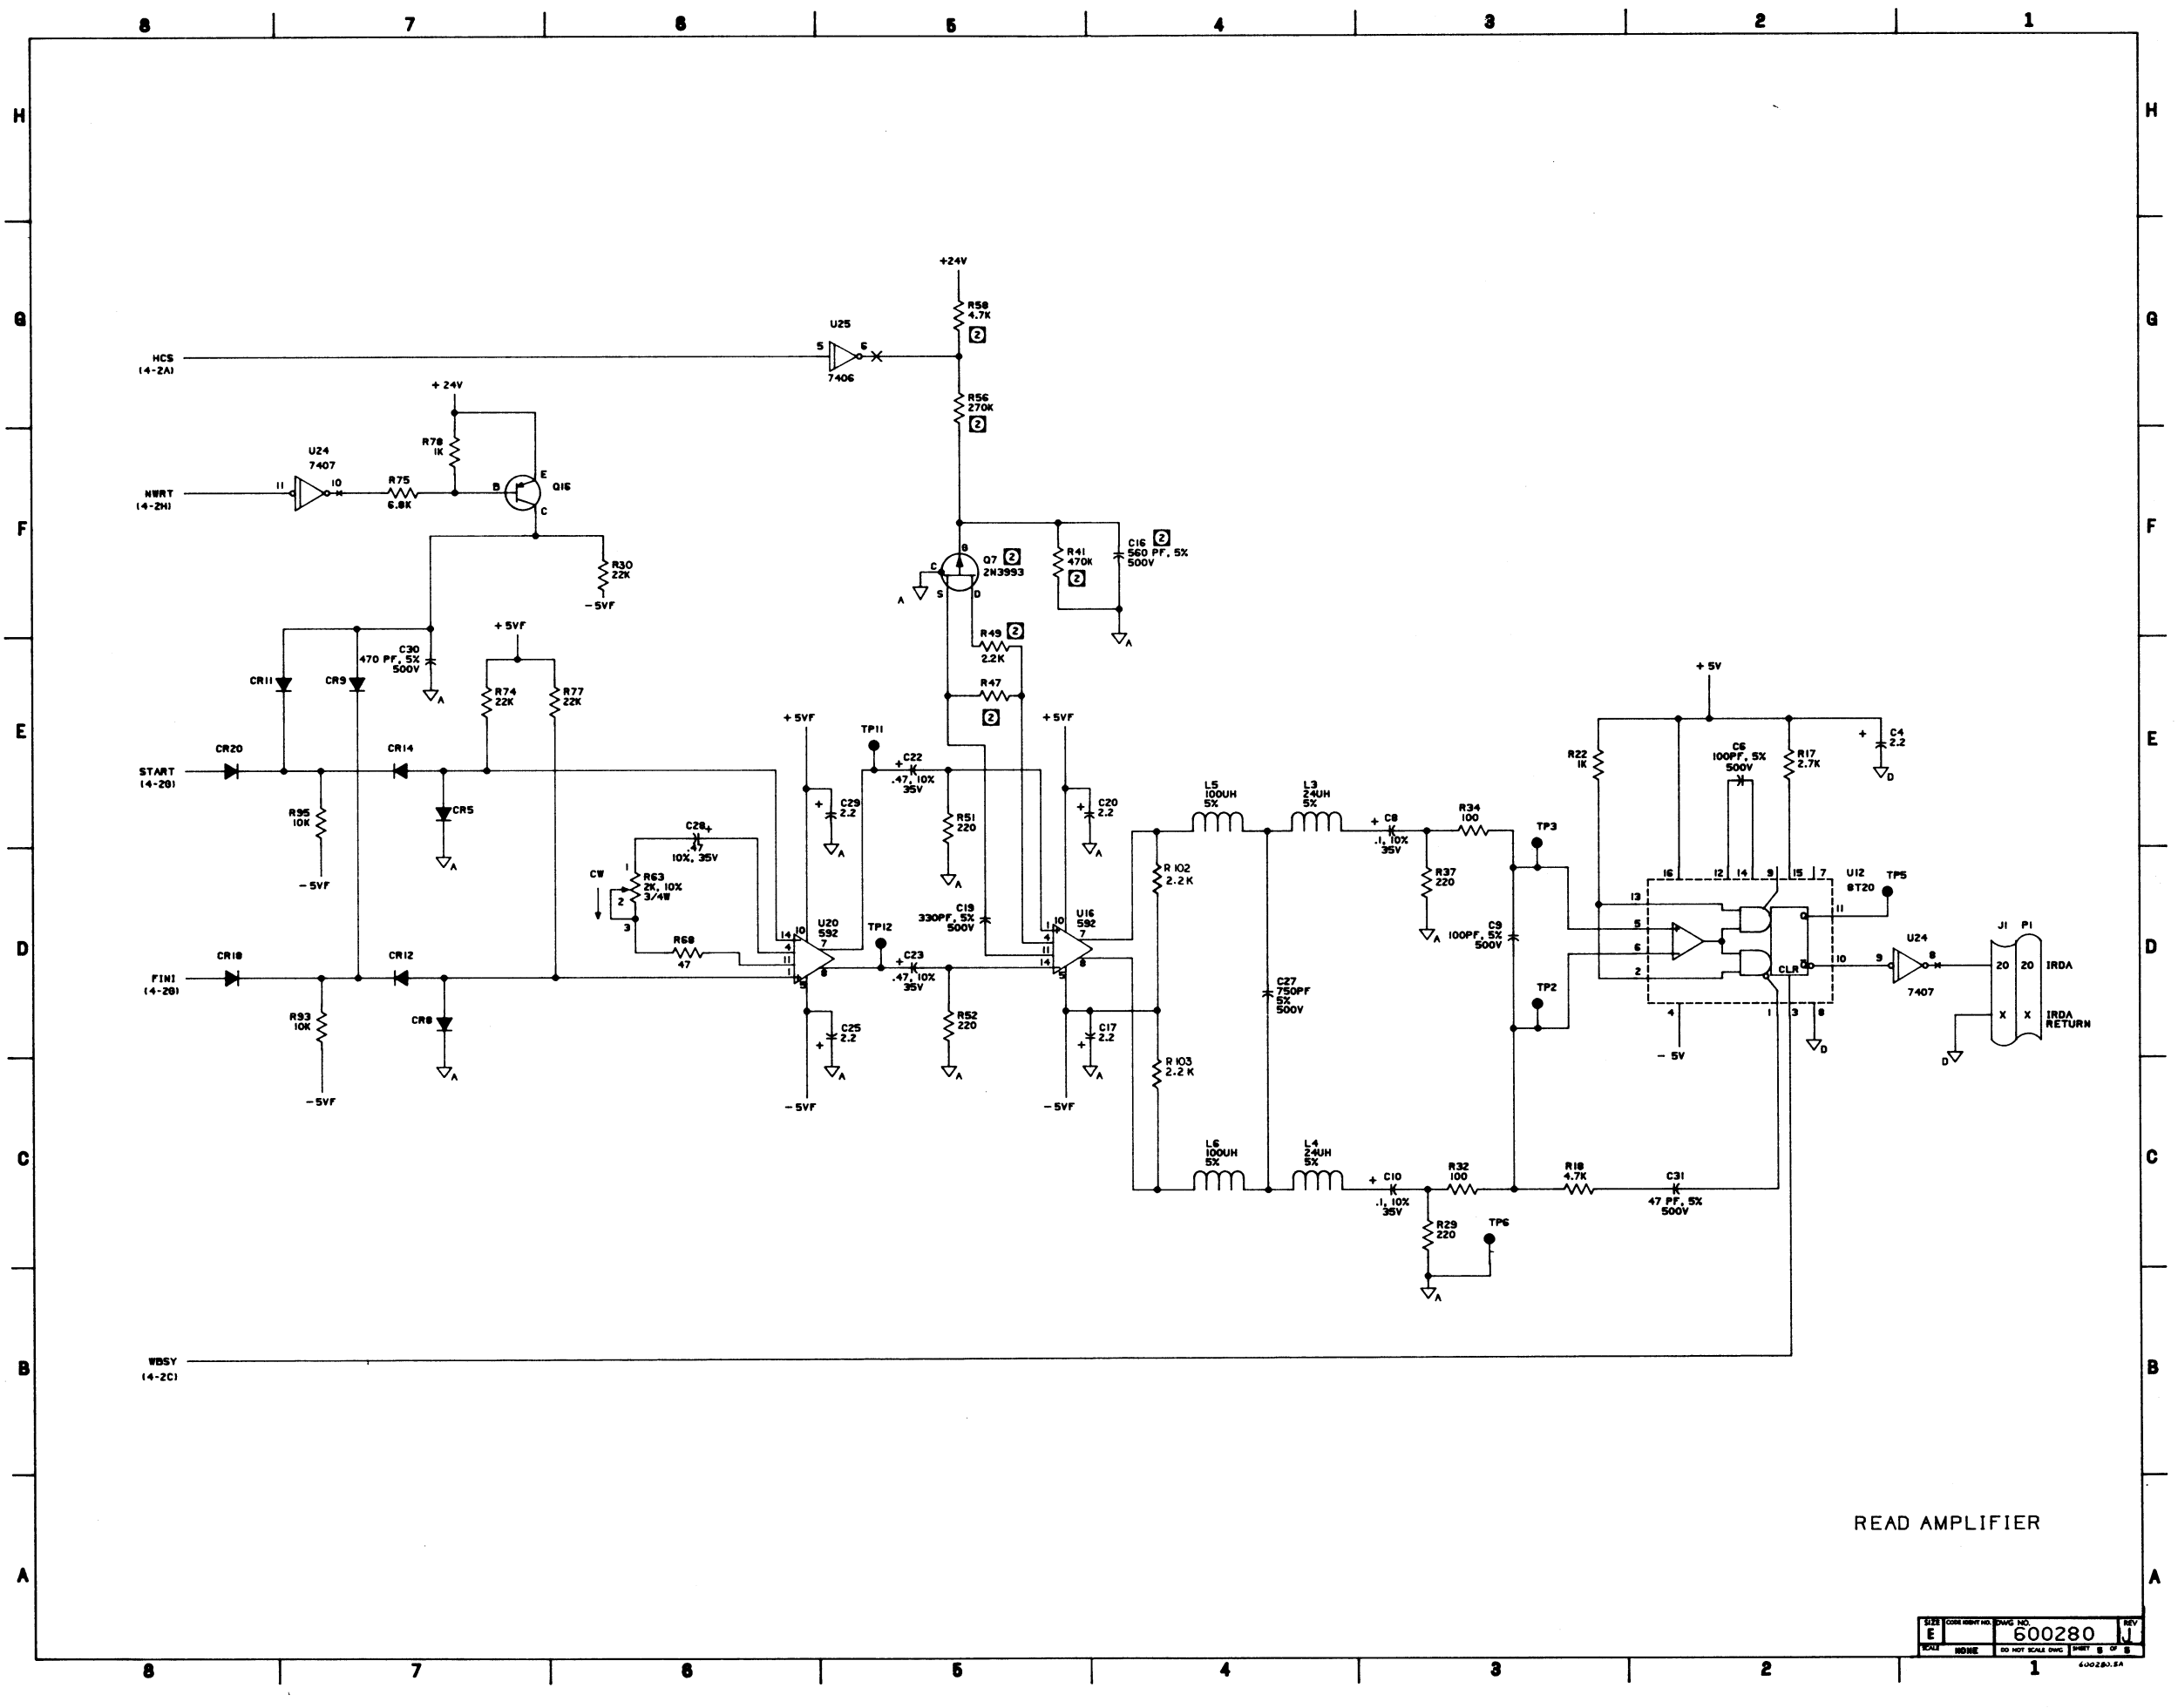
8 7 6 5 4 3 2 1

H G F E D C B A

+24V

R58
4.7K
2

U25

HCS
(4-2A)

5 6

7406

R56
270K
2

+ 24V

R78
1K

U24
7407

NWRT
(4-2H)

11 10

R75
6.8K

B E Q16 C

R30
22K
-5VF

Q7 2
2N3993

C G S D

A

R41
470K
2

C16 2
560 PF, 5%
500V

C30
470 PF, 5%
500V

+5VF

R74
22K

R77
22K

R49 2
2.2K

R47
2

CR11

CR9

+5V

START
(4-2B)

CR20

CR14

+5VF

TP11

C22
.47, 10%
35V

+5VF

C20
2.2

C4
2.2

R22
1K

C6
100PF, 5%
500V

R17
2.7K

R95
10K

-5VF

CR5

C29
2.2

R51
220

L5
100UH
5%

L3
24UH
5%

C8
.1, 10%
35V

R34
100

TP3

C28
.47
10%, 35V

CW

R63
2K, 10%
3/4W

1 2 3

R68
47

U20
592

TP12

C23
.47, 10%
35V

C19
330PF, 5%
500V

U16
592

R102
2.2K

R37
220

U12
8T20

TP5

16 12 14 9 15 7

13 5 6 2

11 10

CLR

FINI
(4-2B)

CR10

CR12

R93
10K

-5VF

CR8

C25
2.2

R52
220

C17
2.2

C27
750PF
5%
500V

C9
100PF, 5%
500V

TP2

4 1 3 8

-5V

U24

9 8

7407

J1 P1

20 20 IRDA

X X IRDA RETURN

D

-5VF

-5VF

R103
2.2K

L6
100UH
5%

L4
24UH
5%

C10
.1, 10%
35V

R32
100

R18
4.7K

C31
47 PF, 5%
500V

R29
220

TP6

WBSY
(4-2C)

READ AMPLIFIER

SIZE E
SCALE NONE
DWG NO. 600280
REV J
DO NOT SCALE DWG
SHEET 5 OF 5

600280.5A